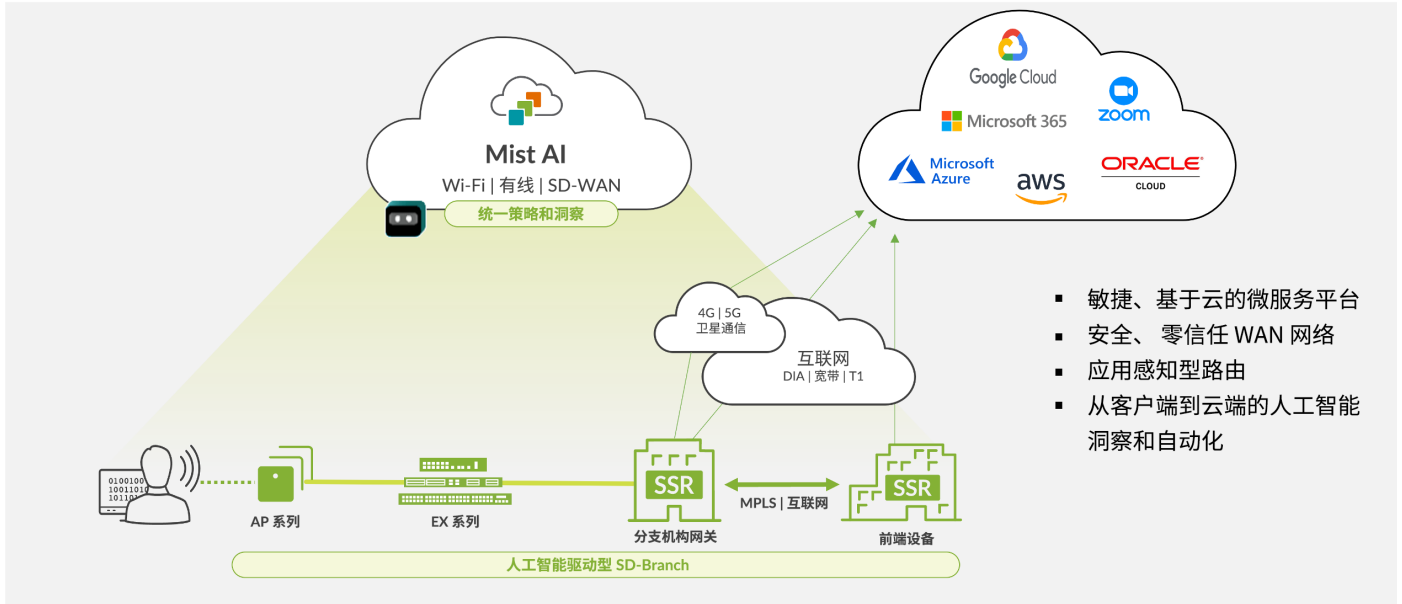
Mist AI
Wi-Fi | 有线 | SD-WAN
统一策略和洞察

Google Cloud
zoom
Microsoft 365
Microsoft Azure
aws
ORACLE
CLOUD

▪ 敏捷、基于云的微服务平台
▪ 安全、 零信任 WAN 网络
▪ 应用感知型路由
▪ 从客户端到云端的人工智能洞察和自动化

4G | 5G
卫星通信

互联网
DIA | 宽带 | T1

0100100
10011010
1011011

AP 系列
EX 系列
SSR
分支机构网关
MPLS | 互联网
SSR
前端设备

人工智能驱动型 SD-Branch